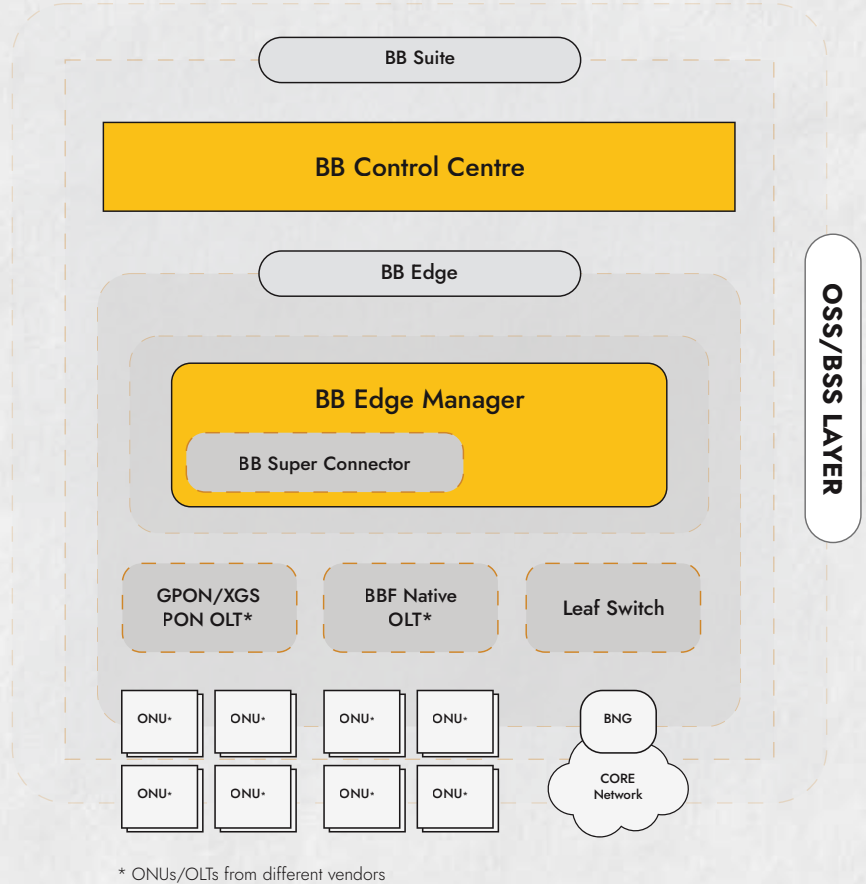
BB Suite

BB Control Centre

BB Edge

BB Edge Manager

BB Super Connector

GPON/XGS PON OLT*

BBF Native OLT*

Leaf Switch

ONU*

ONU*

ONU*

ONU*

ONU*

ONU*

ONU*

ONU*

BNG

CORE Network

OSS/BSS LAYER

* ONUs/OLTs from different vendors